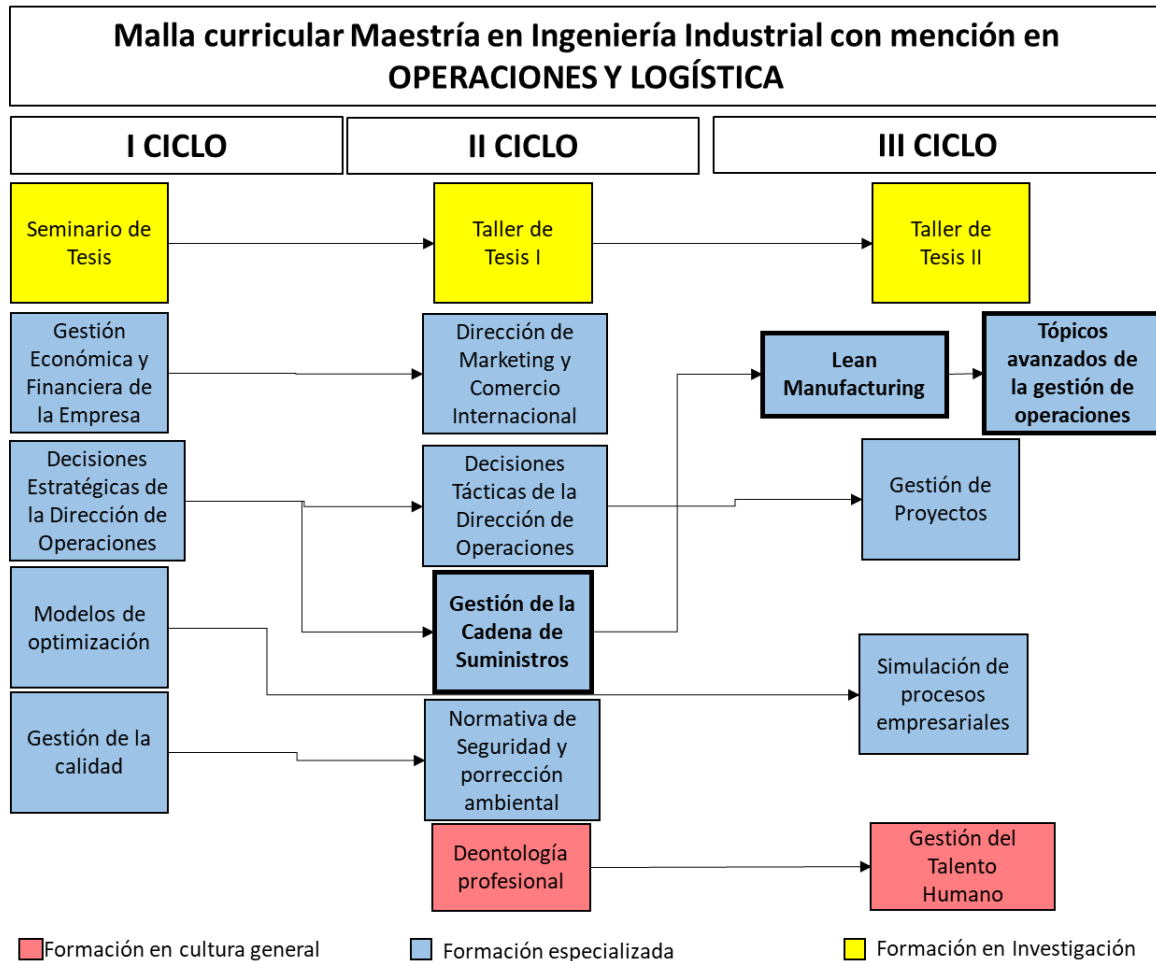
Malla curricular Maestría en Ingeniería Industrial con mención en OPERACIONES Y LOGÍSTICA

I CICLO

II CICLO

III CICLO

Seminario de Tesis

Taller de Tesis I

Taller de Tesis II

Gestión Económica y Financiera de la Empresa

Dirección de Marketing y Comercio Internacional

Lean Manufacturing

Tópicos avanzados de la gestión de operaciones

Decisiones Estratégicas de la Dirección de Operaciones

Decisiones Tácticas de la Dirección de Operaciones

Gestión de Proyectos

Modelos de optimización

Gestión de la Cadena de Suministros

Simulación de procesos empresariales

Gestión de la calidad

Normativa de Seguridad y porrección ambiental

Deontología profesional

Gestión del Talento Humano

Formación en cultura general

Formación especializada

Formación en Investigación